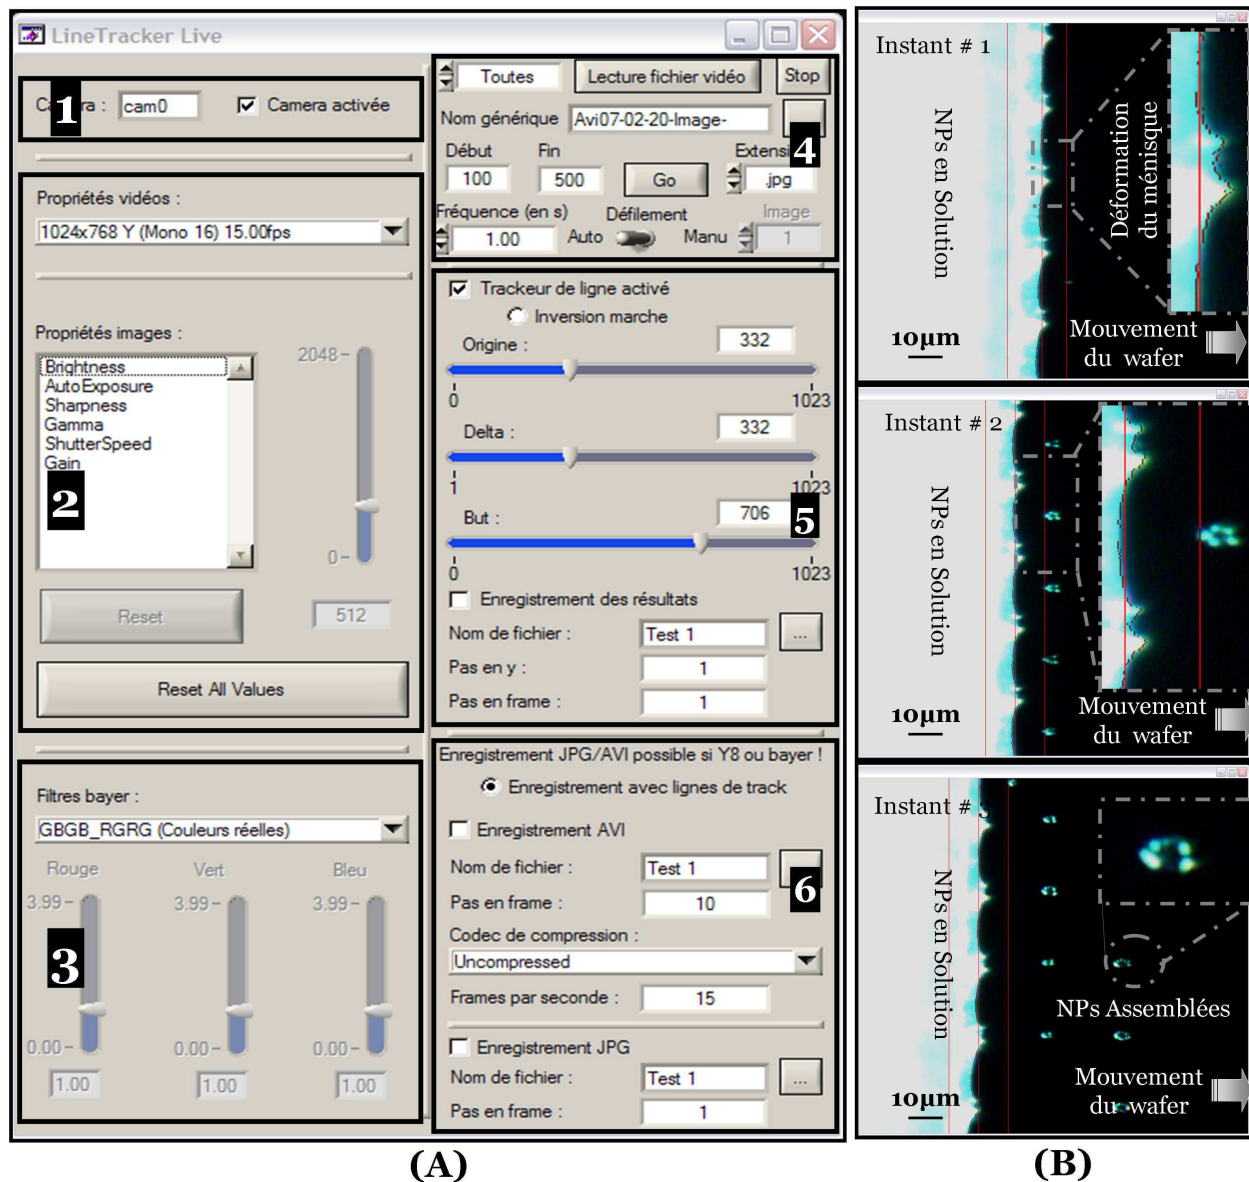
LineTracker Live

1
Ca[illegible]ra : cam0 Camera activée

2
Propriétés vidéos :
1024x768 Y (Mono 16) 15.00fps

Propriétés images :
Brightness
AutoExposure
Sharpness
Gamma
ShutterSpeed
Gain

2048
0
Reset
512
Reset All Values

3
Filtres bayer :
GBGB_RGRG (Couleurs réelles)
Rouge Vert Bleu
3.99 3.99 3.99
0.00 0.00 0.00
1.00 1.00 1.00

4
Toutes Lecture fichier vidéo Stop
Nom générique Avi07-02-20-Image-
Début Fin Extensi
100 500 Go .jpg
Fréquence (en s) Défilement Image
1.00 Auto Manu 1

5
Trackeur de ligne activé
Inversion marche
Origine : 332
0 1023
Delta : 332
1 1023
But : 706
0 1023
Enregistrement des résultats
Nom de fichier : Test 1 ...
Pas en y : 1
Pas en frame : 1

6
Enregistrement JPG/AVI possible si Y8 ou bayer !
Enregistrement avec lignes de track
Enregistrement AVI
Nom de fichier : Test 1
Pas en frame : 10
Codec de compression :
Uncompressed
Frames par seconde : 15
Enregistrement JPG
Nom de fichier : Test 1 ...
Pas en frame : 1

(A)

Instant # 1
NPs en Solution
Déformation du ménisque
10µm
Mouvement du wafer

Instant # 2
NPs en Solution
10µm
Mouvement du wafer

Instant # 3
NPs en Solution
NPs Assemblées
10µm
Mouvement du wafer

(B)